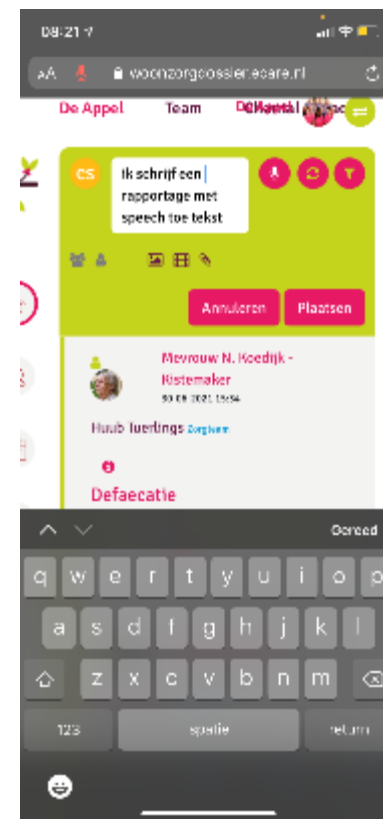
08:21

AA woonzorgdossier.ecare.nl

De Appel Team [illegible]

CS Ik schrijf een rapportage met speech toe tekst

Annuleren Plaatsen

Mevrouw N. Koedijk - Kistemaker
30 09 2021 13:34

Huub Tuerlings Zorgteam

Defaecatie

Gereed

q w e r t y u i o p
a s d f g h j k l
z x c v b n m
123 spatie return